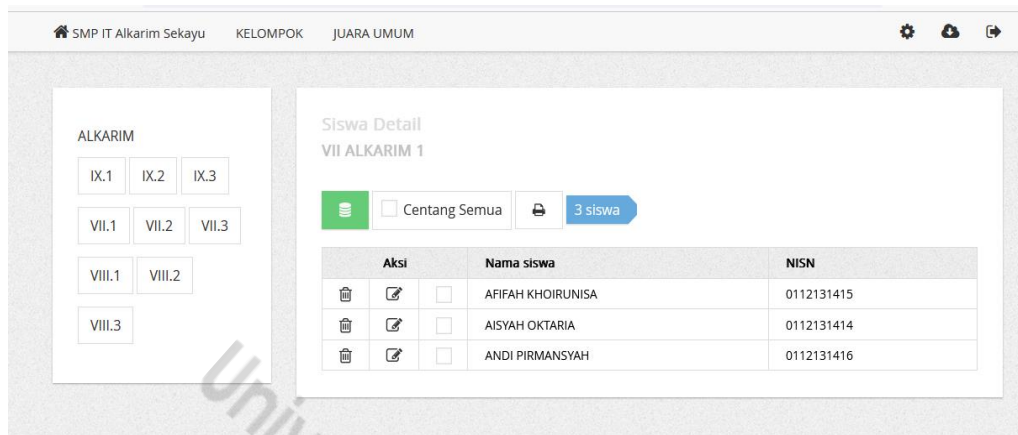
SMP IT Alkarim Sekayu KELOMPOK JUARA UMUM

ALKARIM

IX.1 IX.2 IX.3

VII.1 VII.2 VII.3

VIII.1 VIII.2

VIII.3

Siswa Detail
VII ALKARIM 1

Centang Semua 3 siswa

| | Aksi | | Nama siswa | NISN |
|---|---|---|---|---|
| | | | AFIFAH KHOIRUNISA | 0112131415 |
| | | | AISYAH OKTARIA | 0112131414 |
| | | | ANDI PIRMANSYAH | 0112131416 |

Uni